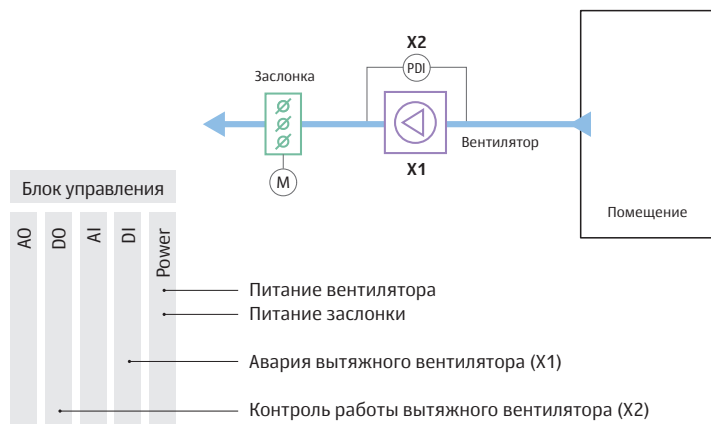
X2

PDI

Заслонка

Вентилятор

X1

M

Помещение

Блок управления

AO

DO

AI

DI

Power

Питание вентилятора

Питание заслонки

Авария вытяжного вентилятора (X1)

Контроль работы вытяжного вентилятора (X2)